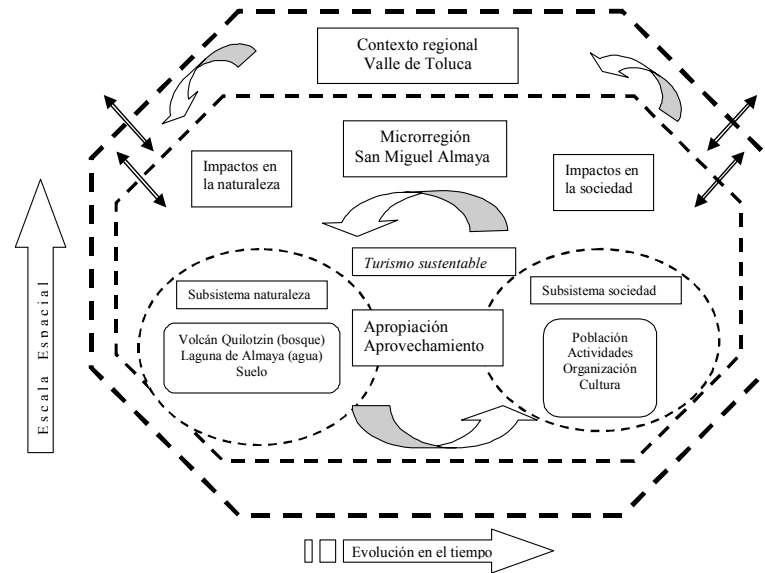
Contexto regional
Valle de Toluca

Microrregión
San Miguel Almaya

Impactos en la naturaleza

Impactos en la sociedad

Turismo sustentable

Subsistema naturaleza

Subsistema sociedad

Volcán Quilotzin (bosque)
Laguna de Almaya (agua)
Suelo

Apropiación
Aprovechamiento

Población
Actividades
Organización
Cultura

Escala Espacial

Evolución en el tiempo